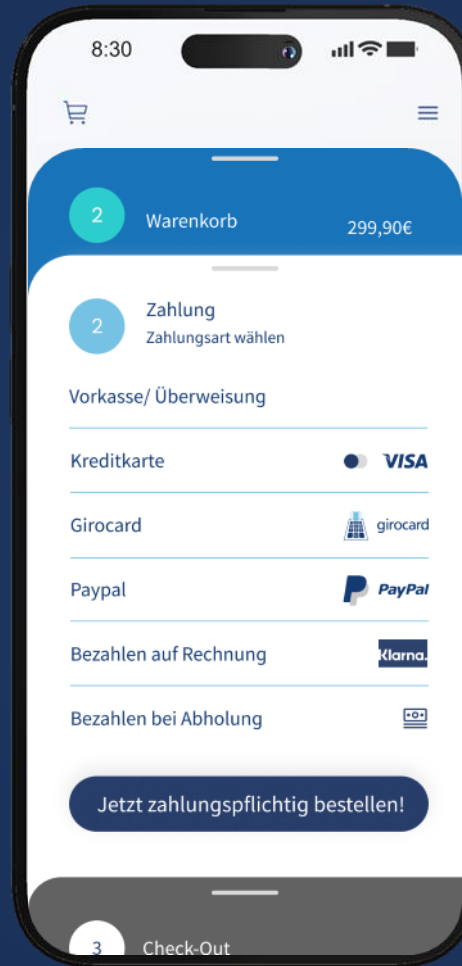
8:30

2 Warenkorb 299,90€

2 Zahlung
Zahlungsart wählen

Vorkasse/ Überweisung

Kreditkarte VISA

Girocard girocard

Paypal PayPal

Bezahlen auf Rechnung Klarna.

Bezahlen bei Abholung

Jetzt zahlungspflichtig bestellen!

3 Check-Out